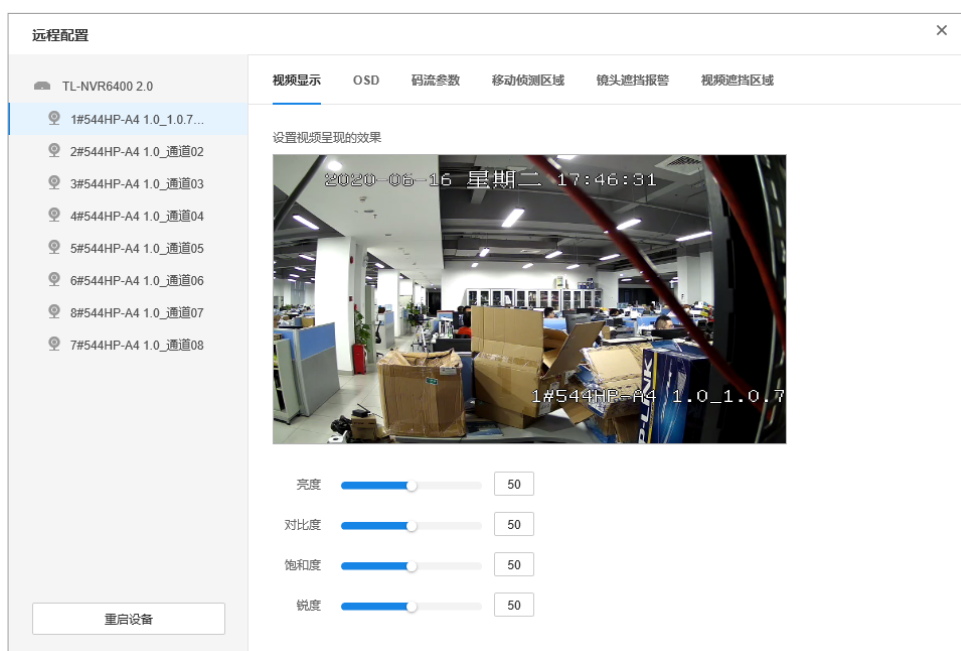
远程配置

×

TL-NVR6400 2.0

1#544HP-A4 1.0_1.0.7...

2#544HP-A4 1.0_通道02

3#544HP-A4 1.0_通道03

4#544HP-A4 1.0_通道04

5#544HP-A4 1.0_通道05

6#544HP-A4 1.0_通道06

8#544HP-A4 1.0_通道07

7#544HP-A4 1.0_通道08

重启设备

视频显示 OSD 码流参数 移动侦测区域 镜头遮挡报警 视频遮挡区域

设置视频呈现的效果

2020-06-16 星期二 17:46:31

1#544HP-A4 1.0_1.0.7

亮度 50

对比度 50

饱和度 50

锐度 50